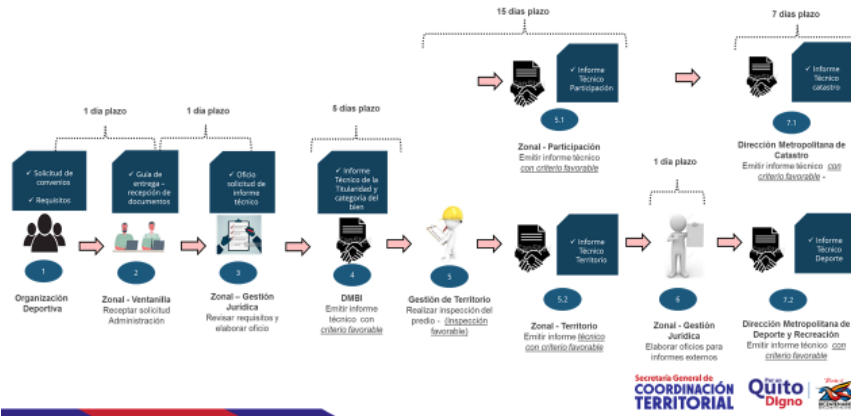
15 días plazo

7 días plazo

✓ Informe Técnico Participación

✓ Informe Técnico catastro

5.1

7.1

Zonal - Participación
Emitir informe técnico con criterio favorable

Dirección Metropolitana de Catastro
Emitir informe técnico con criterio favorable -

1 día plazo

1 día plazo

5 días plazo

1 día plazo

✓ Solicitud de convenios

✓ Requisitos

✓ Guía de entrega - recepción de documentos

✓ Oficio solicitud de informe técnico

✓ Informe Técnico de la Titularidad y categoría del bien

✓ Informe Técnico Territorio

✓ Informe Técnico Deporte

1

2

3

4

5

5.2

6

7.2

Organización Deportiva

Zonal - Ventanilla
Receptar solicitud Administración

Zonal – Gestión Jurídica
Revisar requisitos y elaborar oficio

DMBI
Emitir informe técnico con criterio favorable

Gestión de Territorio
Realizar inspección del predio - (Inspección favorable)

Zonal - Territorio
Emitir informe técnico con criterio favorable

Zonal - Gestión Jurídica
Elaborar oficios para informes externos

Dirección Metropolitana de Deporte y Recreación
Emitir informe técnico con criterio favorable

Secretaría General de COORDINACIÓN TERRITORIAL

Por un Quito Digno

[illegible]